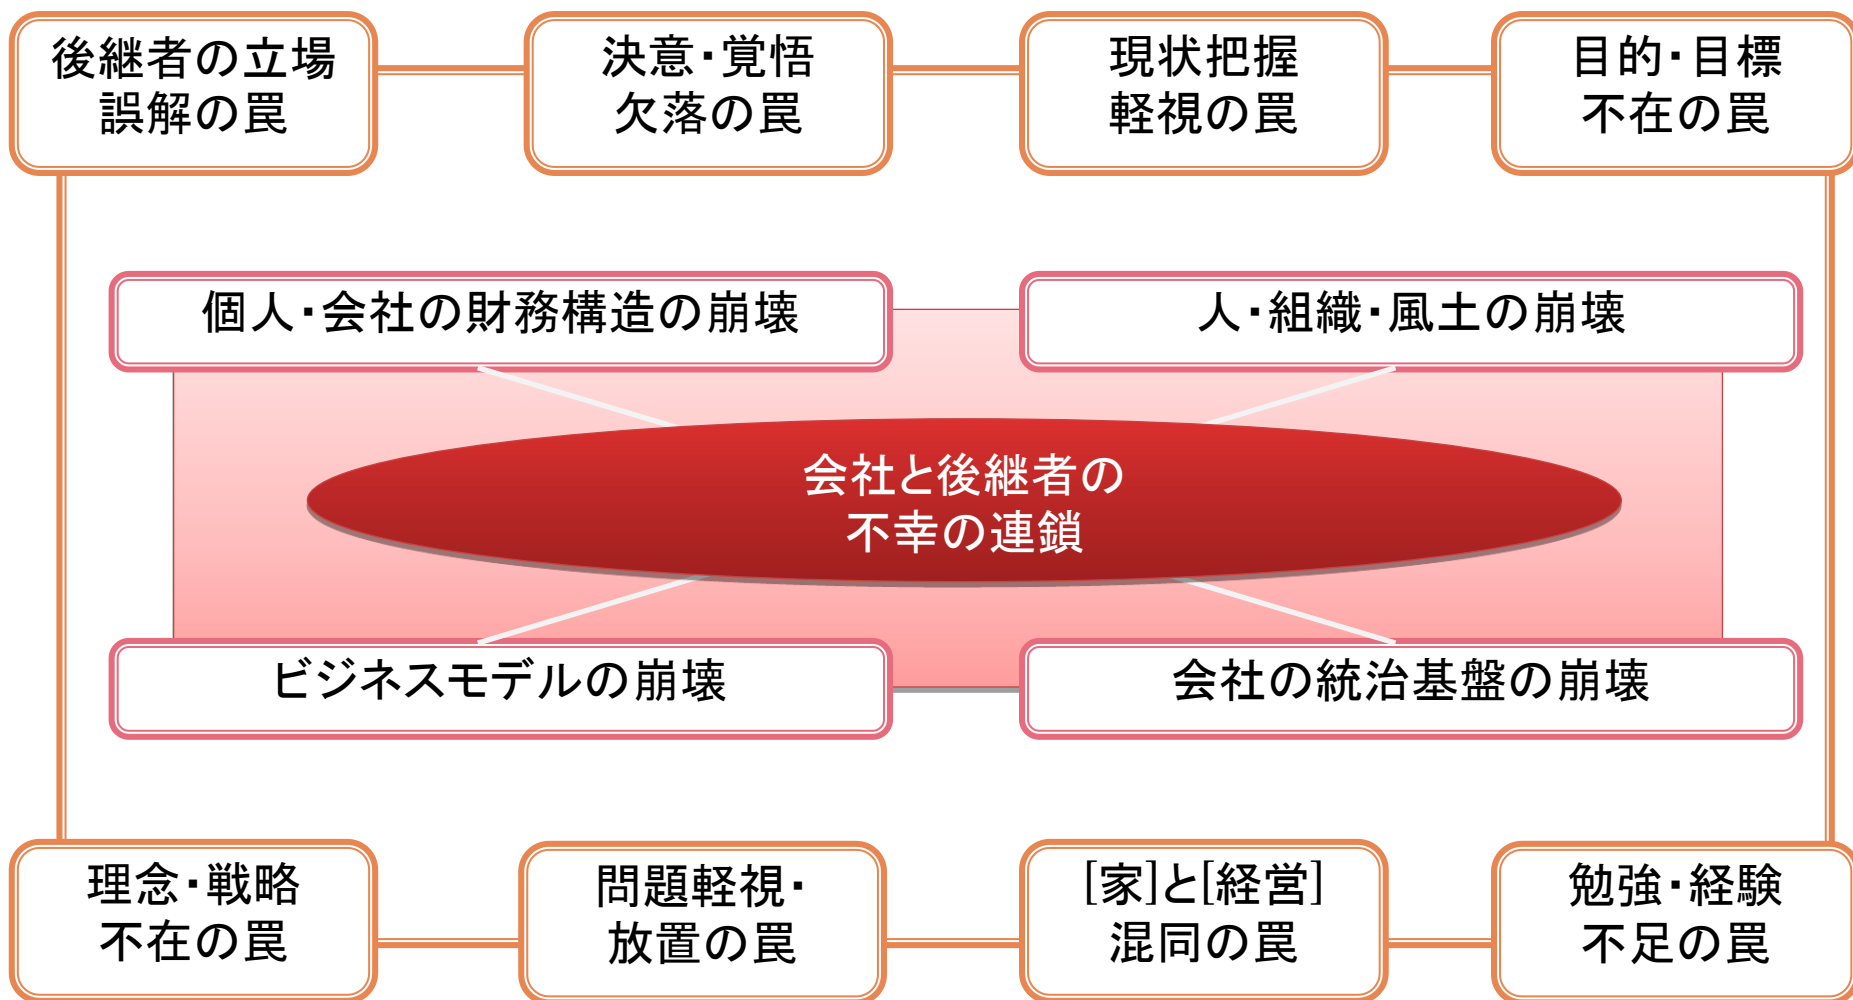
後継者の立場
誤解の罠

決意・覚悟
欠落の罠

現状把握
軽視の罠

目的・目標
不在の罠

個人・会社の財務構造の崩壊

人・組織・風土の崩壊

会社と後継者の
不幸の連鎖

ビジネスモデルの崩壊

会社の統治基盤の崩壊

理念・戦略
不在の罠

問題軽視・
放置の罠

[家]と[経営]
混同の罠

勉強・経験
不足の罠